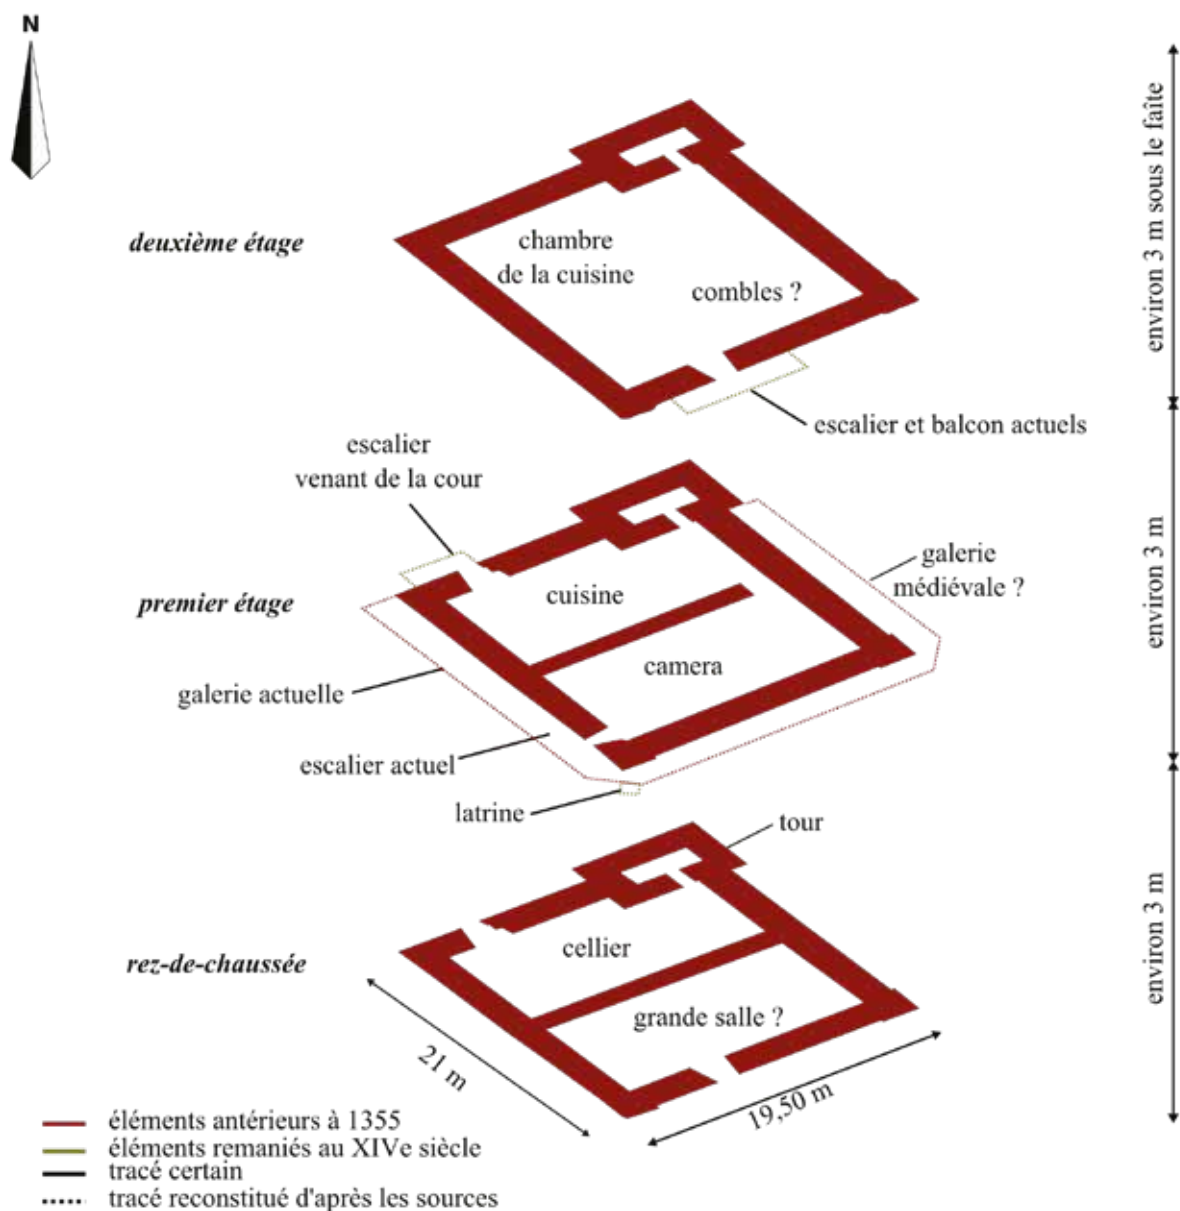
N

deuxième étage

chambre de la cuisine

combles ?

escalier et balcon actuels

environ 3 m sous le faîte

escalier venant de la cour

galerie médiévale ?

premier étage

cuisine

camera

galerie actuelle

escalier actuel

latrine

environ 3 m

tour

rez-de-chaussée

cellier

grande salle ?

21 m

19,50 m

environ 3 m

éléments antérieurs à 1355
éléments remaniés au XIVe siècle
tracé certain
tracé reconstitué d'après les sources